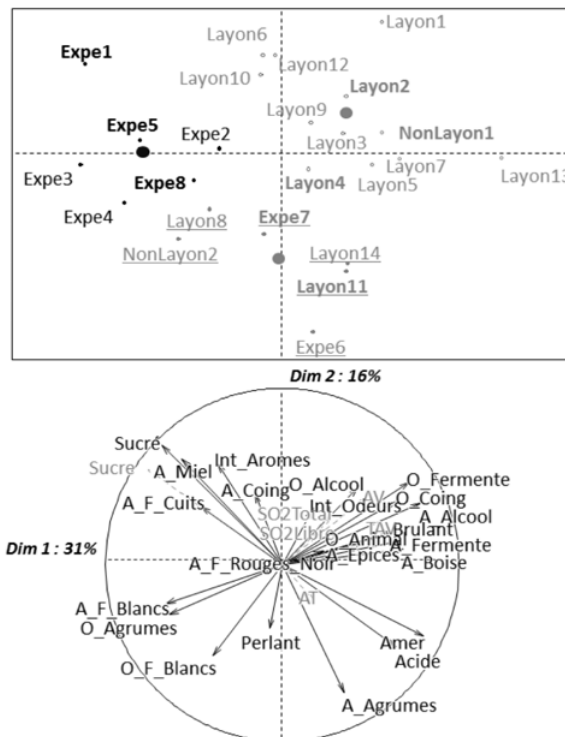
Layon1
Layon6
Expe1
Layon12
Layon10
Layon2
Layon9
Expe5
Expe2
Layon3
NonLayon1
Layon7
Expe3
Layon5
Layon13
Expe8
Layon4
Expe4
Layon8
Expe7
NonLayon2
Layon14
Layon11
Expe6

Dim 2 : 16%

Sucré
Sucre
A_Miel
Int_Aromes
A_Coing
O_Alcool
O_Fermente
A_F_Cuits
SO2Total
AV
O_Coing
Int_Odeurs
A_Alcool
SO2Libre
TAV
Brulant
Dim 1 : 31%
O_Animal
A_Fermente
A_Epices
A_F_Rouges
Noir
A_Boise
AT
A_F_Blancs
O_Agrumes
Perlant
Amer
Acide
O_F_Blancs
A_Agrumes